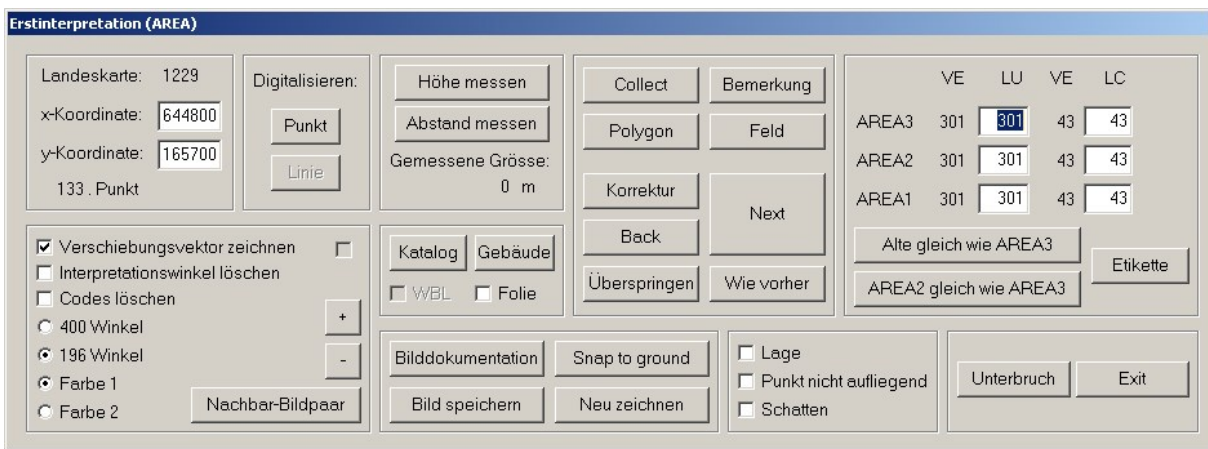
Erstinterpretation (AREA)

Landeskarte: 1229
x-Koordinate: 644800
y-Koordinate: 165700
133 . Punkt

Digitalisieren:
Punkt
Linie

Höhe messen
Abstand messen
Gemessene Grösse:
0 m

Collect
Bemerkung
Polygon
Feld
Korrektur
Next
Back
Überspringen
Wie vorher

| | VE | LU | VE | LC |
|---|---|---|---|---|
| AREA3 | 301 | 301 | 43 | 43 |
| AREA2 | 301 | 301 | 43 | 43 |
| AREA1 | 301 | 301 | 43 | 43 |

Alte gleich wie AREA3
AREA2 gleich wie AREA3
Etikette

☑ Verschiebungsvektor zeichnen
☐ Interpretationswinkel löschen
☐ Codes löschen
○ 400 Winkel
● 196 Winkel
● Farbe 1
○ Farbe 2
+
-
Nachbar-Bildpaar

Katalog
Gebäude
☐ WBL
☐ Folie

Bilddokumentation
Snap to ground
Bild speichern
Neu zeichnen

☐ Lage
☐ Punkt nicht aufliegend
☐ Schatten

Unterbruch
Exit